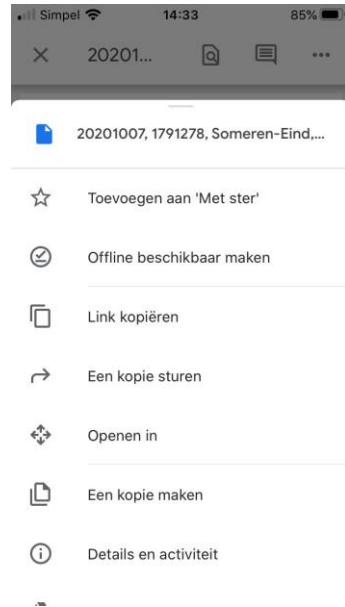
Simpel 14:33 85%

× 20201...

20201007, 1791278, Someren-Eind,...

Toevoegen aan 'Met ster'

Offline beschikbaar maken

Link kopiëren

Een kopie sturen

Openen in

Een kopie maken

Details en activiteit